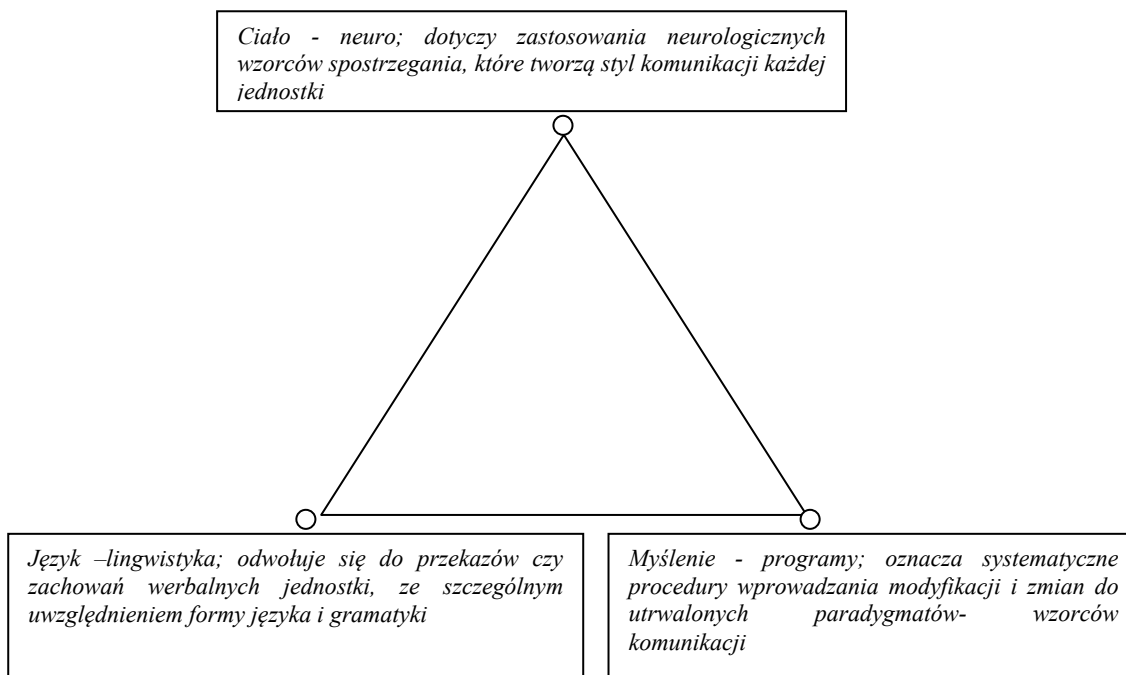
Ciało - neuro; dotyczy zastosowania neurologicznych wzorców spostrzegania, które tworzą styl komunikacji każdej jednostki

Język –lingwistyka; odwołuje się do przekazów czy zachowań werbalnych jednostki, ze szczególnym uwzględnieniem formy języka i gramatyki

Myślenie - programy; oznacza systematyczne procedury wprowadzania modyfikacji i zmian do utrwalonych paradygmatów- wzorców komunikacji